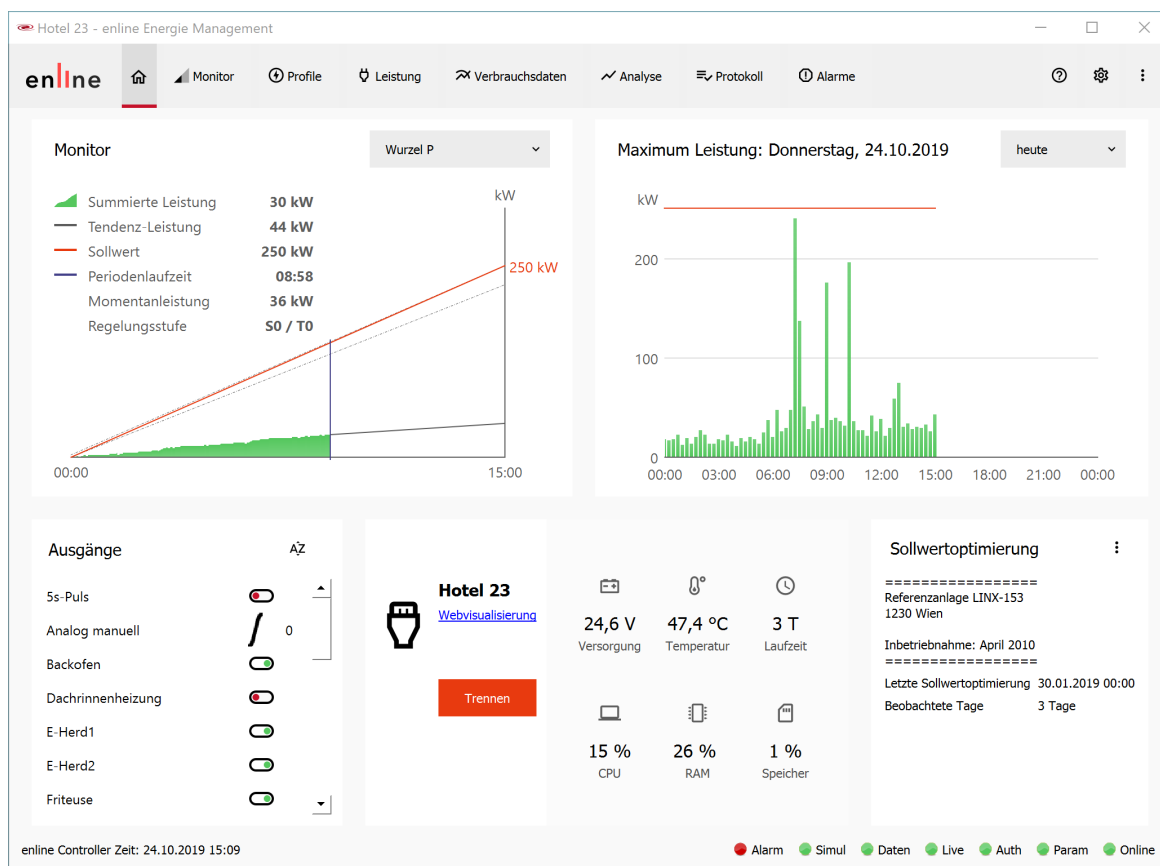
Hotel 23 - enline Energie Management

enline Monitor Profile Leistung Verbrauchsdaten Analyse Protokoll Alarme

Monitor

Wurzel P

Summierte Leistung 30 kW
Tendenz-Leistung 44 kW
Sollwert 250 kW
Periodenlaufzeit 08:58
Momentanleistung 36 kW
Regelungsstufe S0 / T0

kW
250 kW
00:00
15:00

Maximum Leistung: Donnerstag, 24.10.2019

heute

kW
200
100
0
00:00 03:00 06:00 09:00 12:00 15:00 18:00 21:00 00:00

Ausgänge

AZ

5s-Puls
Analog manuell 0
Backofen
Dachrinnenheizung
E-Herd1
E-Herd2
Friteuse

Hotel 23
Webvisualisierung

Trennen

24,6 V
Versorgung
47,4 °C
Temperatur
3 T
Laufzeit
15 %
CPU
26 %
RAM
1 %
Speicher

Sollwertoptimierung

=================
Referenzanlage LINX-153
1230 Wien

Inbetriebnahme: April 2010
=================
Letzte Sollwertoptimierung 30.01.2019 00:00
Beobachtete Tage 3 Tage

enline Controller Zeit: 24.10.2019 15:09

Alarm Simul Daten Live Auth Param Online